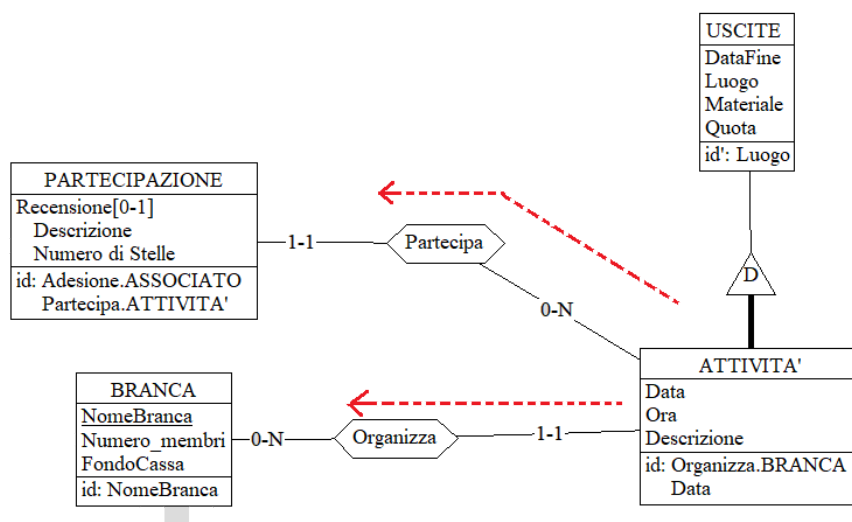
USCITE
DataFine
Luogo
Materiale
Quota
id': Luogo

PARTECIPAZIONE
Recensione[0-1]
Descrizione
Numero di Stelle
id: Adesione.ASSOCIATO
Partecipa.ATTIVITA'

1-1

Partecipa

0-N

D

ATTIVITA'
Data
Ora
Descrizione
id: Organizza.BRANCA
Data

BRANCA
NomeBranca
Numero_membri
FondoCassa
id: NomeBranca

0-N

Organizza

1-1